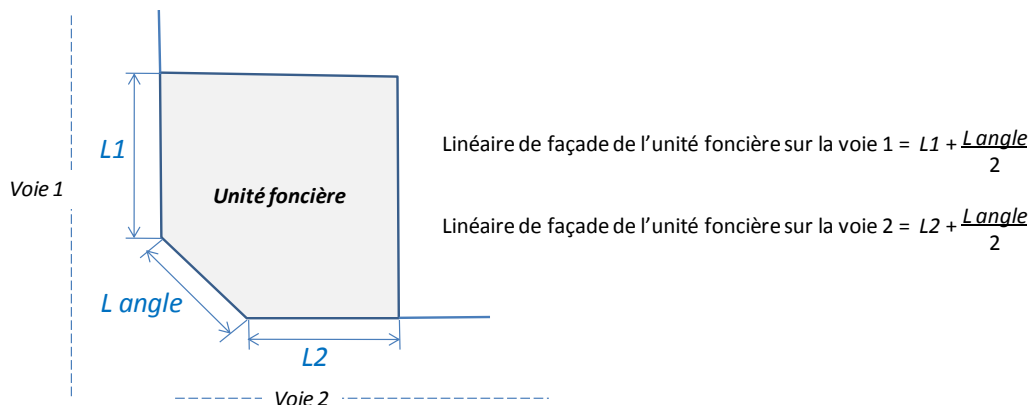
L1

Voie 1

Unité foncière

L angle

L2

Voie 2

Linéaire de façade de l'unité foncière sur la voie 1 = $L1 + \frac{L\ angle}{2}$

Linéaire de façade de l'unité foncière sur la voie 2 = $L2 + \frac{L\ angle}{2}$